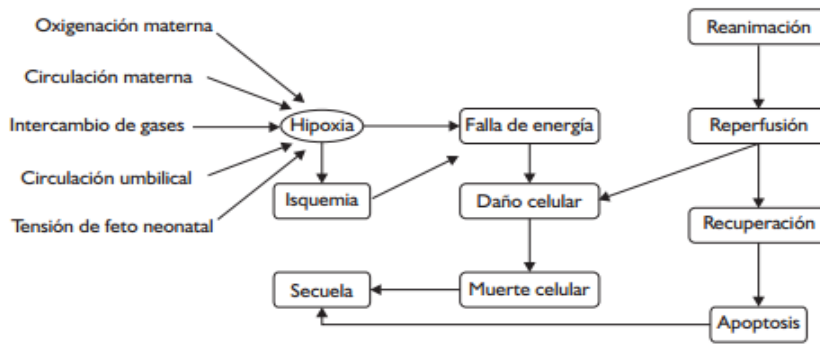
Oxigenación materna

Circulación materna

Intercambio de gases

Circulación umbilical

Tensión de feto neonatal

Hipoxia

Isquemia

Falla de energía

Daño celular

Muerte celular

Secuela

Reanimación

Reperfusión

Recuperación

Apoptosis